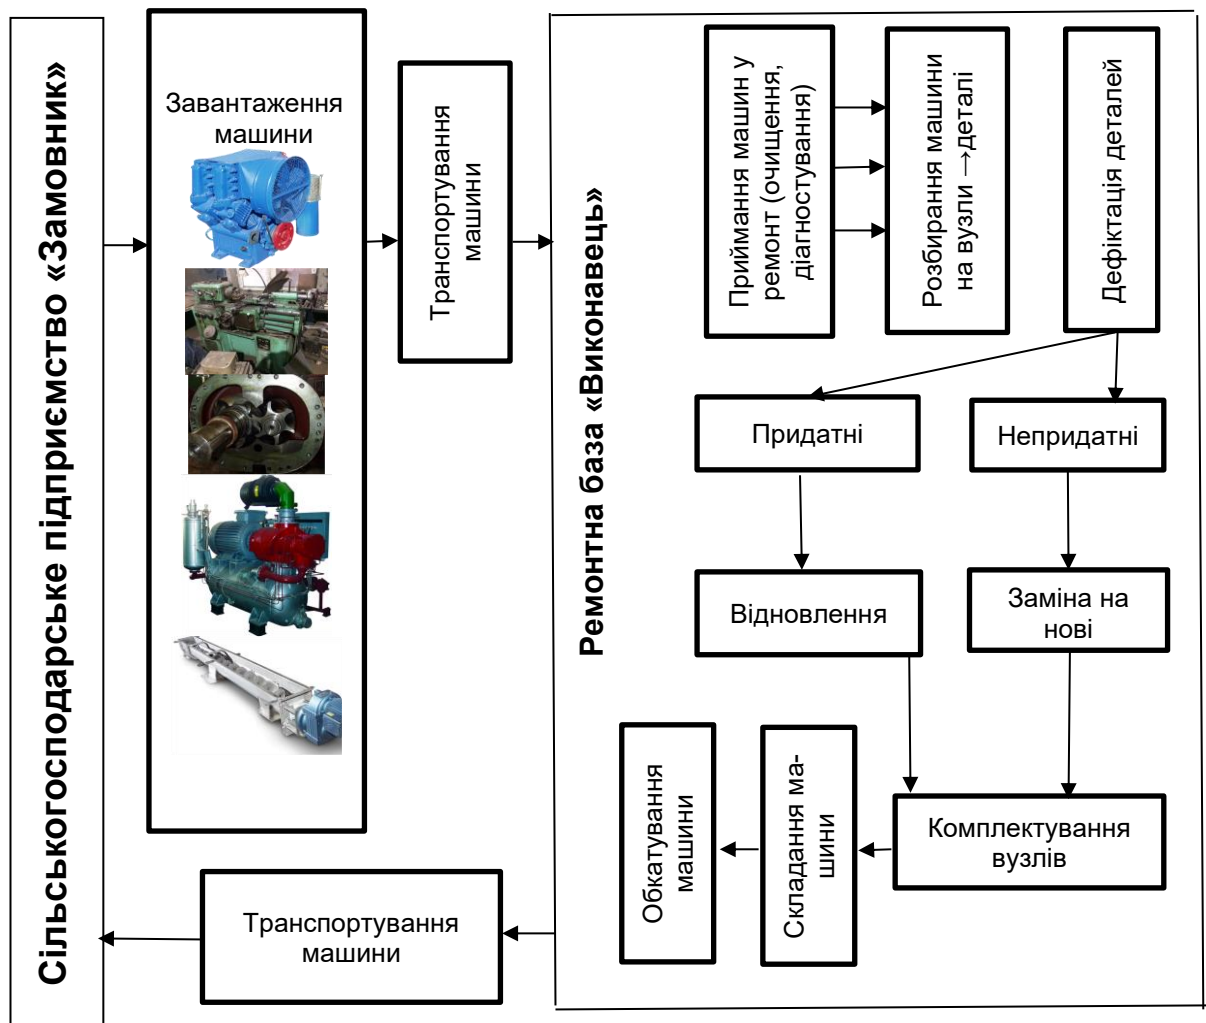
Сільськогосподарське підприємство «Замовник»

Завантаження машини

Транспортування машини

Ремонтна база «Виконавець»

Приймання машин у ремонт (очищення, діагностування)

Розбирання машини на вузли →деталі

Дефіктація деталей

Придатні

Непридатні

Відновлення

Заміна на нові

Комплектування вузлів

Складання машини

Обкатування машини

Транспортування машини